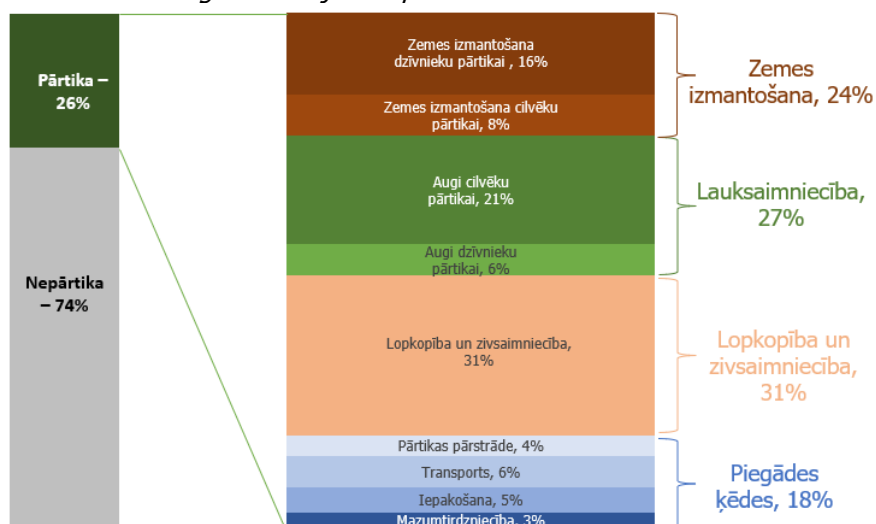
Pārtika – 26%

Nepārtika – 74%

Zemes izmantošana dzīvnieku pārtikai , 16%

Zemes izmantošana cilvēku pārtikai, 8%

Augi cilvēku pārtikai, 21%

Augi dzīvnieku pārtikai, 6%

Lopkopība un zivsaimniecība, 31%

Pārtikas pārstrāde, 4%

Transports, 6%

Iepakošana, 5%

Mazumtirdzniecība, 3%

Zemes izmantošana, 24%

Lauksaimniecība, 27%

Lopkopība un zivsaimniecība, 31%

Piegādes ķēdes, 18%